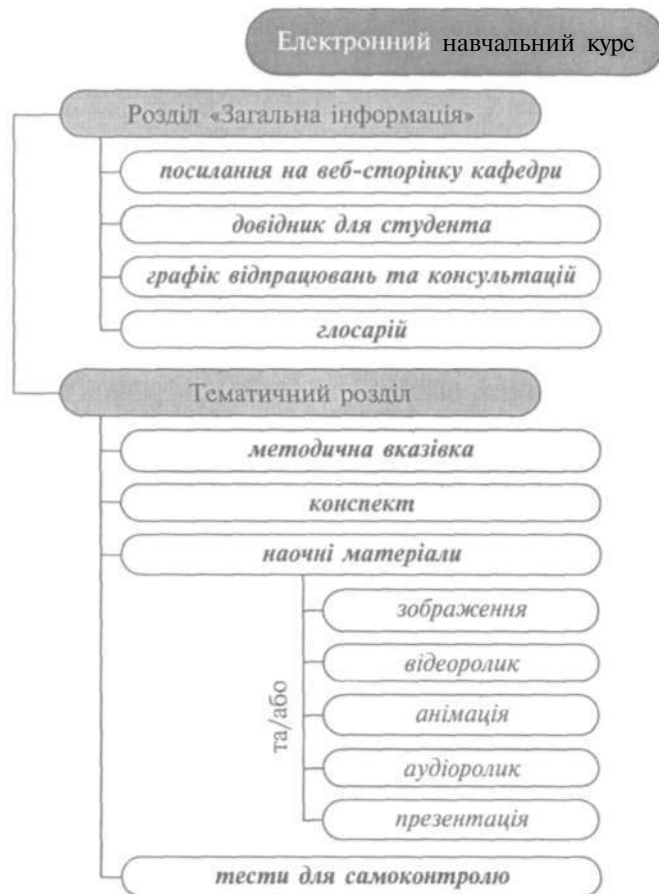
Електронний навчальний курс

Розділ «Загальна інформація»

посилання на веб-сторінку кафедри

довідник для студента

графік відпрацювань та консультацій

глосарій

Тематичний розділ

методична вказівка

конспект

наочні матеріали

та/або

зображення

відеоролик

анімація

аудіоролик

презентація

тести для самоконтролю